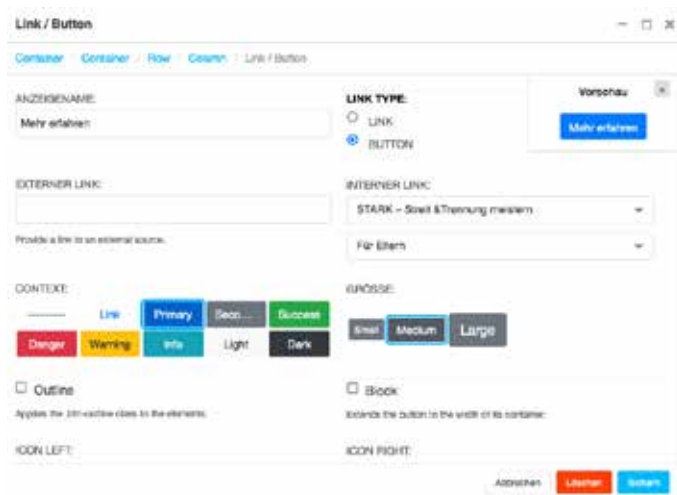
Link / Button

Container / Container / Row / Column / Link / Button

ANZEIGENAME:
Mehr erfahren

LINK TYPE:
LINK
BUTTON

Vorschau
Mehr erfahren

EXTERNER LINK:

Provide a link to an external source.

INTERNER LINK:
STARK – Streit &Trennung meistern
Für Eltern

CONTEXT:
Link
Primary
Seco...
Success
Danger
Warning
Info
Light
Dark

GRÖSSE:
Small
Medium
Large

Outline
Applies the btn-outline class to the elements.

Block
Extends the button to the width of its container.

ICON LEFT:

ICON RIGHT:

Abbrechen
Löschen
Sichern